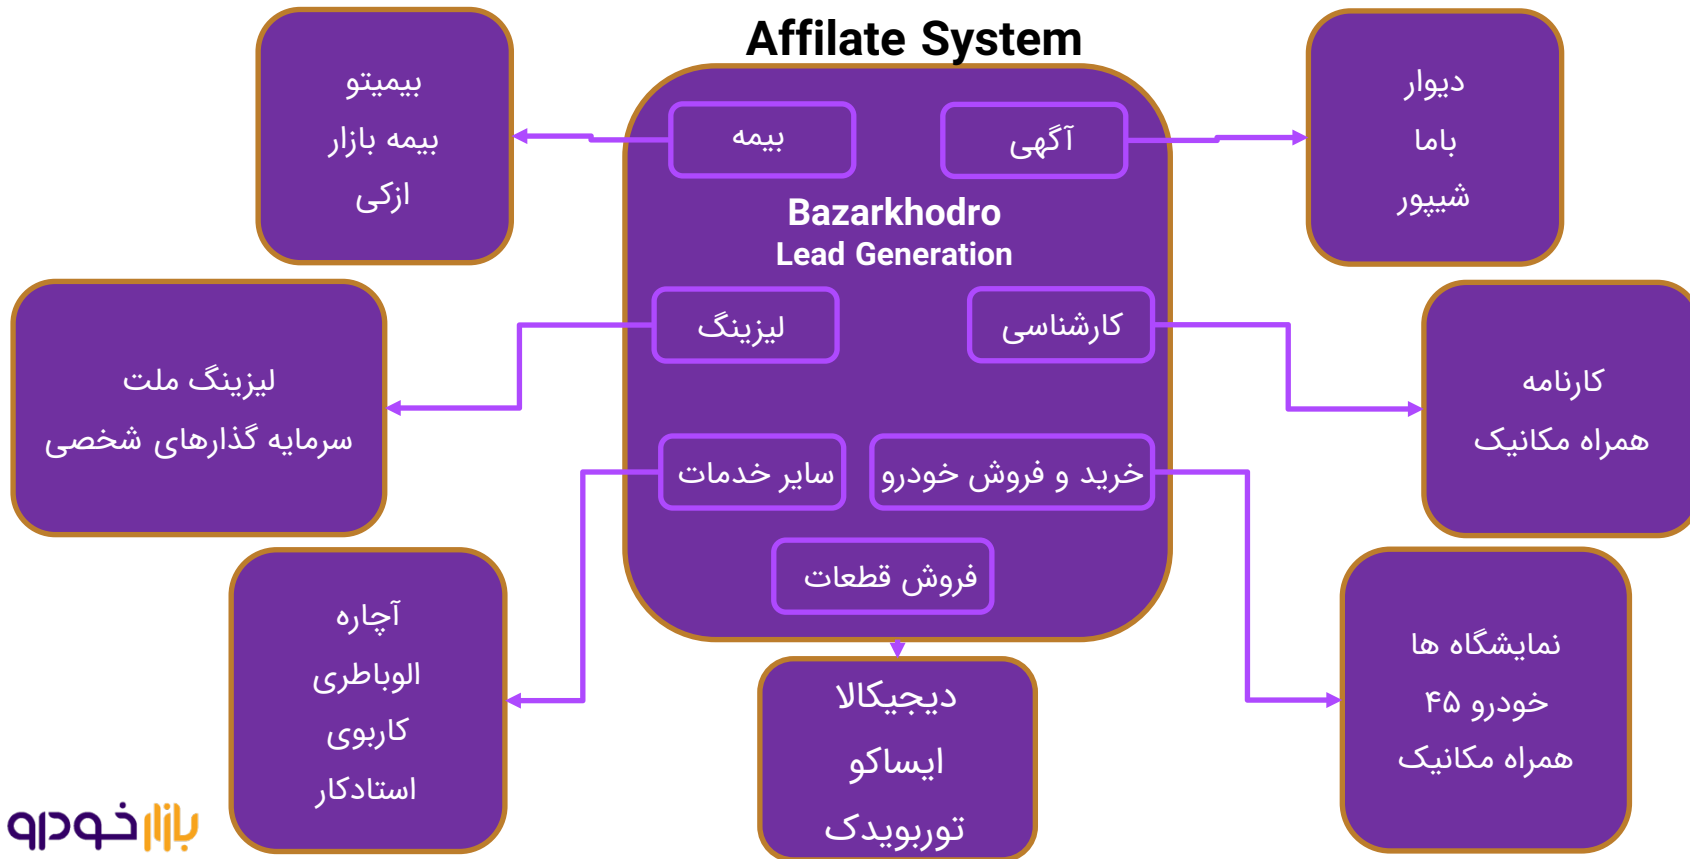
Affilate System

بیمیتو
بیمه بازار
ازکی

دیوار
باما
شیپور

بیمه

آگهی

Bazarkhodro
Lead Generation

لیزینگ

کارشناسی

لیزینگ ملت
سرمایه گذارهای شخصی

کارنامه
همراه مکانیک

سایر خدمات

خرید و فروش خودرو

فروش قطعات

آچاره
الوباطری
کاربوی
استادکار

دیجیکالا
ایساکو
توربویدک

نمایشگاه ها
خودرو ۴۵
همراه مکانیک

بازارخودرو